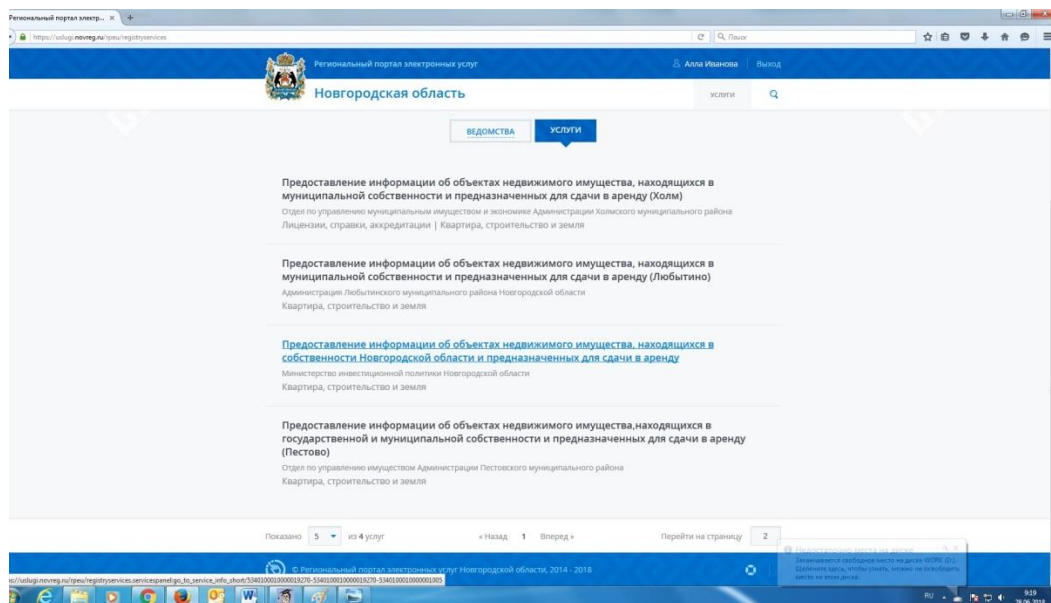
Региональный портал электр... ×

https://uslugi.novreg.ru/rpeu/registryservices

Поиск

Региональный портал электронных услуг

Алла Иванова Выход

Новгородская область

услуги

ВЕДОМСТВА

УСЛУГИ

Предоставление информации об объектах недвижимого имущества, находящихся в муниципальной собственности и предназначенных для сдачи в аренду (Холм)

Отдел по управлению муниципальным имуществом и экономике Администрации Холмского муниципального района

Лицензии, справки, аккредитации | Квартира, строительство и земля

Предоставление информации об объектах недвижимого имущества, находящихся в муниципальной собственности и предназначенных для сдачи в аренду (Любытино)

Администрация Любытинского муниципального района Новгородской области

Квартира, строительство и земля

Предоставление информации об объектах недвижимого имущества, находящихся в собственности Новгородской области и предназначенных для сдачи в аренду

Министерство инвестиционной политики Новгородской области

Квартира, строительство и земля

Предоставление информации об объектах недвижимого имущества,находящихся в государственной и муниципальной собственности и предназначенных для сдачи в аренду (Пестово)

Отдел по управлению имуществом Администрации Пестовского муниципального района

Квартира, строительство и земля

Показано 5 из 4 услуг

« Назад 1 Вперед »

Перейти на страницу 2

© Региональный портал электронных услуг Новгородской области, 2014 - 2018

https://uslugi.novreg.ru/rpeu/registryservices.servicespanel.go_to_service_info_short/5340100010000019270-5340100010000019270-5340100010000001005

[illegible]

RU 9:19 28.06.2018